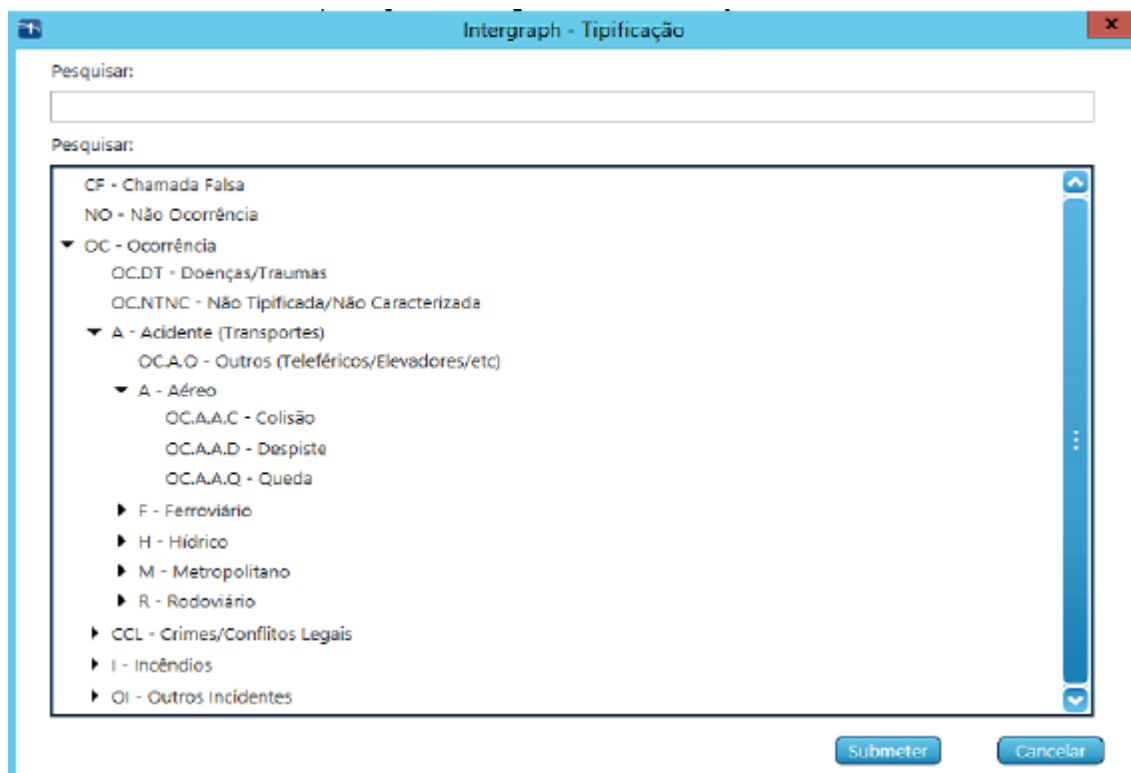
Intergraph - Tipificação

Pesquisar:

Pesquisar:

CF - Chamada Falsa
NO - Não Ocorrência
OC - Ocorrência
OC.DT - Doenças/Traumas
OC.NTNC - Não Tipificada/Não Caracterizada
A - Acidente (Transportes)
OC.A.O - Outros (Teleféricos/Elevadores/etc)
A - Aéreo
OC.A.A.C - Colisão
OC.A.A.D - Despiste
OC.A.A.Q - Queda
F - Ferroviário
H - Hídrico
M - Metropolitano
R - Rodoviário
CCL - Crimes/Conflitos Legais
I - Incêndios
OI - Outros Incidentes

Submeter
Cancelar